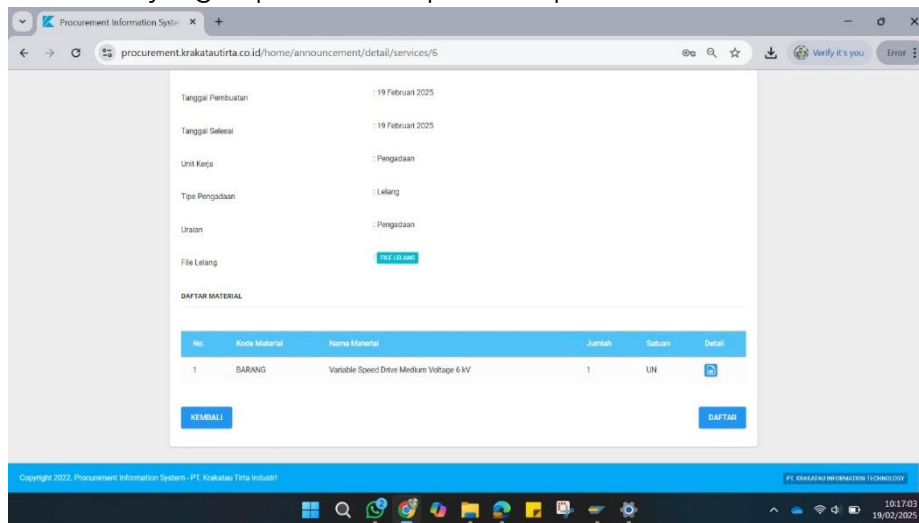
Procurement Information Syste ×

procurement.krakatautirta.co.id/home/announcement/detail/services/6

Verify it's you

Error

Tanggal Pembuatan : 19 Februari 2025

Tanggal Selesai : 19 Februari 2025

Unit Kerja : Pengadaan

Tipe Pengadaan : Lelang

Uraian : Pengadaan

File Lelang : FILE LELANG

DAFTAR MATERIAL

| No. | Kode Material | Nama Material | Jumlah | Satuan | Detail |
|---|---|---|---|---|---|
| 1 | BARANG | Variable Speed Drive Medium Voltage 6 kV | 1 | UN | |

KEMBALI

DAFTAR

Copyright 2022. Procurement Information System - PT. Krakatau Tirta Industri

PT. KRAKATAU INFORMATION TECHNOLOGY

10:17:03
19/02/2025